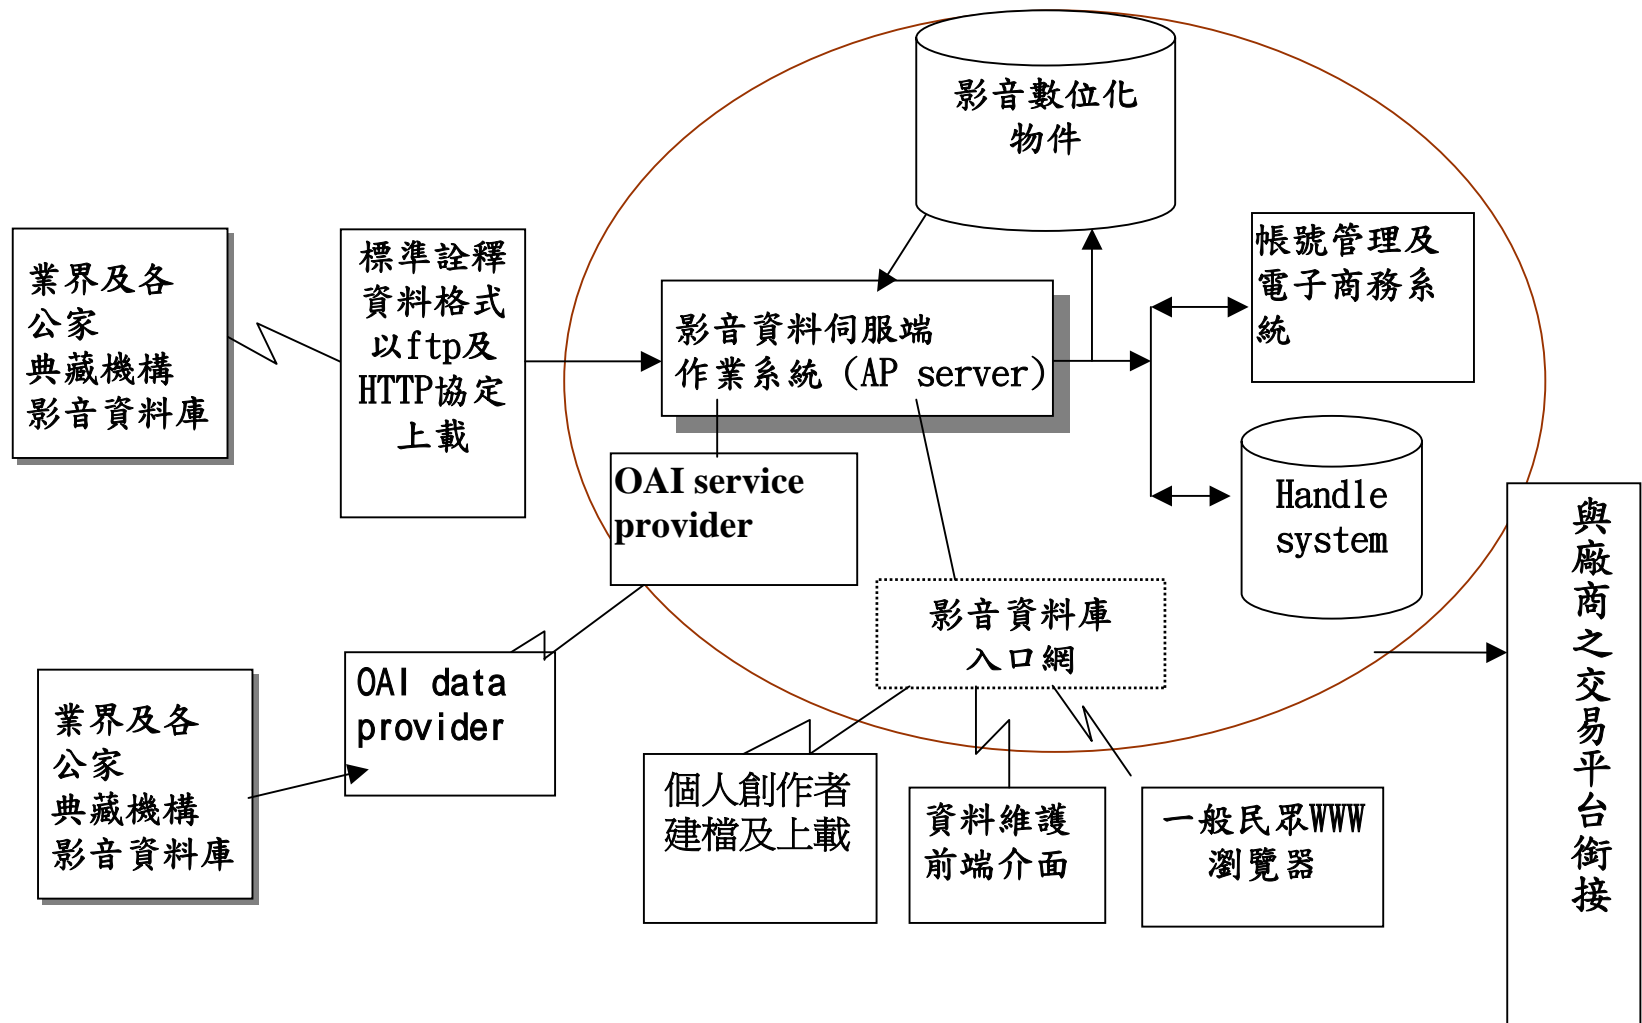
業界及各公家典藏機構影音資料庫

標準詮釋資料格式以ftp及HTTP協定上載

影音數位化物件

影音資料伺服端作業系統（AP server）

帳號管理及電子商務系統

Handle system

OAI service provider

影音資料庫入口網

與廠商之交易平台銜接

業界及各公家典藏機構影音資料庫

OAI data provider

個人創作者建檔及上載

資料維護前端介面

一般民眾WWW瀏覽器